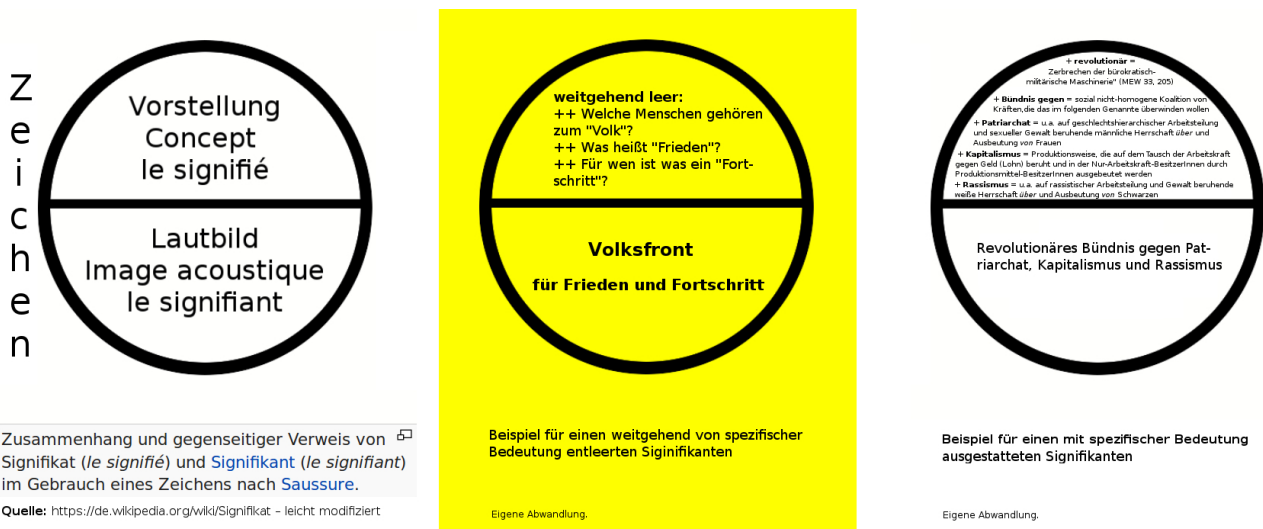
Zeichen

Vorstellung
Concept
le signifié

Lautbild
Image acoustique
le signifiant

Zusammenhang und gegenseitiger Verweis von Signifikat (le signifié) und Signifikant (le signifiant) im Gebrauch eines Zeichens nach Saussure.

Quelle: https://de.wikipedia.org/wiki/Signifikat – leicht modifiziert

weitgehend leer:
++ Welche Menschen gehören zum "Volk"?
++ Was heißt "Frieden"?
++ Für wen ist was ein "Fortschritt"?

Volksfront

für Frieden und Fortschritt

Beispiel für einen weitgehend von spezifischer Bedeutung entleerten Siginifikanten

Eigene Abwandlung.

+ revolutionär = Zerbrechen der bürokratisch-militärische Maschinerie" (MEW 33, 205)

+ Bündnis gegen = sozial nicht-homogene Koalition von Kräften,die das im folgenden Genannte überwinden wollen

+ Patriarchat = u.a. auf geschlechtshierarchischer Arbeitsteilung und sexueller Gewalt beruhende männliche Herrschaft über und Ausbeutung von Frauen

+ Kapitalismus = Produktionsweise, die auf dem Tausch der Arbeitskraft gegen Geld (Lohn) beruht und in der Nur-Arbeitskraft-BesitzerInnen durch Produktionsmittel-BesitzerInnen ausgebeutet werden

+ Rassismus = u.a. auf rassistischer Arbeitsteilung und Gewalt beruhende weiße Herrschaft über und Ausbeutung von Schwarzen

Revolutionäres Bündnis gegen Patriarchat, Kapitalismus und Rassismus

Beispiel für einen mit spezifischer Bedeutung ausgestatteten Signifikanten

Eigene Abwandlung.